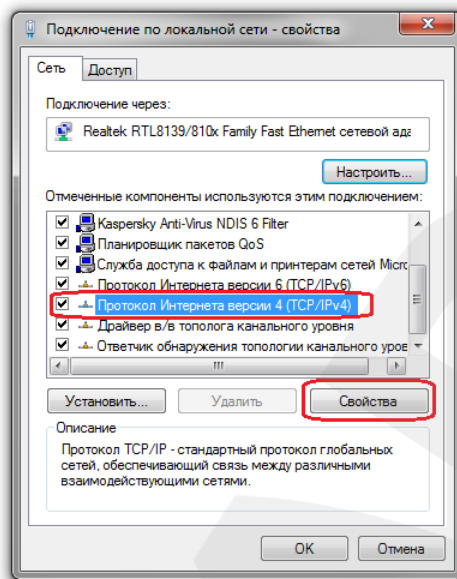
Подключение по локальной сети - свойства

Сеть | Доступ

Подключение через:

Realtek RTL8139/810x Family Fast Ethernet сетевой ада

Настроить...

Отмеченные компоненты используются этим подключением:

Kaspersky Anti-Virus NDIS 6 Filter
Планировщик пакетов QoS
Служба доступа к файлам и принтерам сетей Micrc
Протокол Интернета версии 6 (TCP/IPv6)
Протокол Интернета версии 4 (TCP/IPv4)
Драйвер в/в тополога канального уровня
Ответчик обнаружения топологии канального уров

Установить... | Удалить | Свойства

Описание

Протокол TCP/IP - стандартный протокол глобальных сетей, обеспечивающий связь между различными взаимодействующими сетями.

OK | Отмена